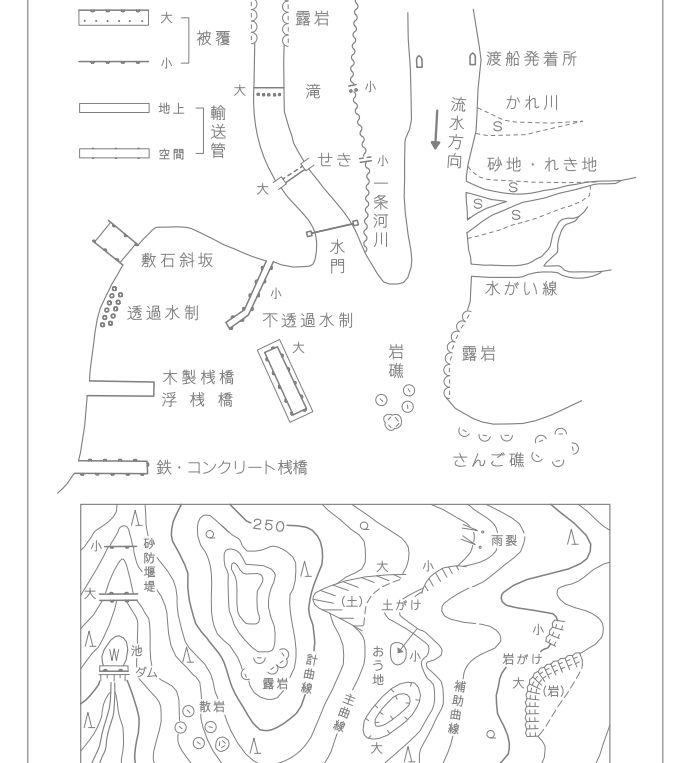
大
被覆
小

地上
輸送管
空間

露岩
滝
大
せき
大
小
小
一条河川
水門
敷石斜坂
透過水制
小
不透過水制
大
木製桟橋
浮桟橋
鉄・コンクリート桟橋
岩礁
渡船発着所
流水方向
かれ川
S
砂地・れき地
S
S
S
水がい線
露岩
さんご礁

250
小
砂防堰堤
大
池
W
ダム
散岩
露岩
計曲線
主曲線
大
小
雨裂
(土)
土がけ
おう地
小
大
補助曲線
小
岩がけ
大
(岩)